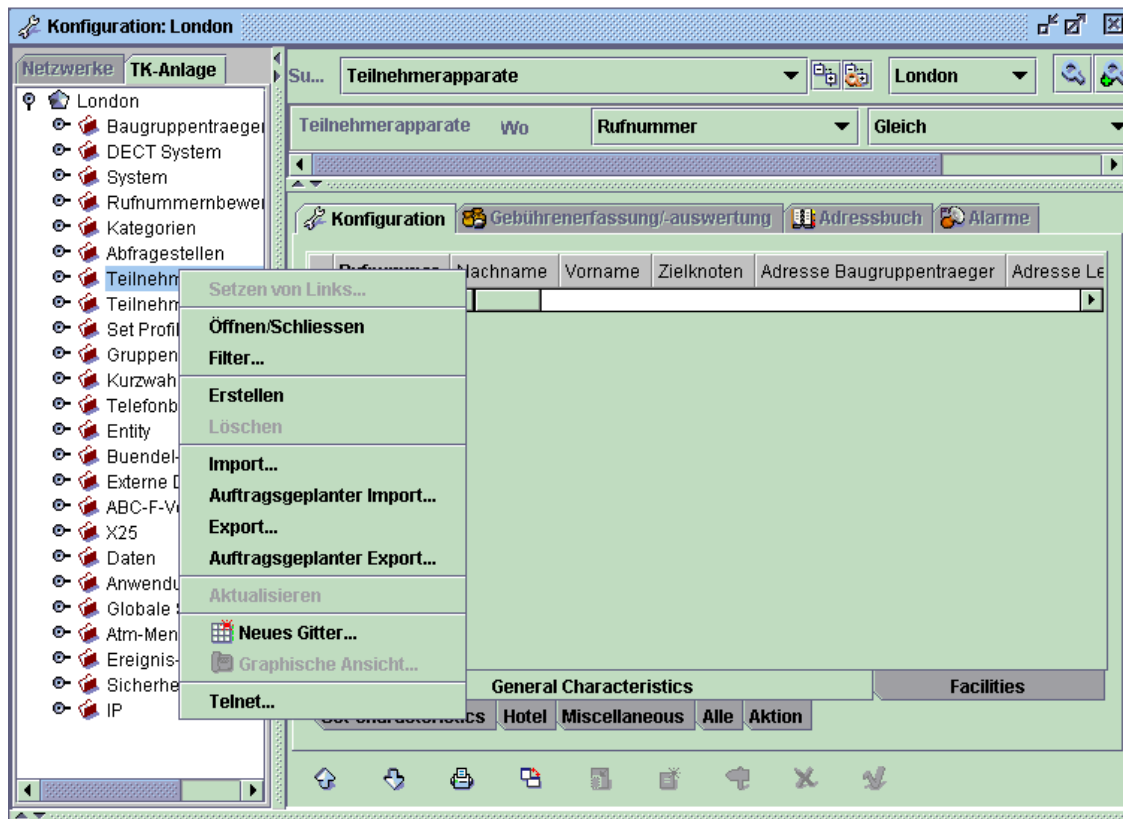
Konfiguration: London

Netzwerke | TK-Anlage

London
Baugruppentraeger
DECT System
System
Rufnummernbewer
Kategorien
Abfragestellen
Teilnehm
Teilnehm
Set Profil
Gruppen
Kurzwah
Telefonb
Entity
Buendel-
Externe D
ABC-F-V
X25
Daten
Anwendu
Globale
Atm-Men
Ereignis-
Sicherhe
IP

Setzen von Links...
Öffnen/Schliessen
Filter...
Erstellen
Löschen
Import...
Auftragsgeplanter Import...
Export...
Auftragsgeplanter Export...
Aktualisieren
Neues Gitter...
Graphische Ansicht...
Telnet...

Su... | Teilnehmerapparate | London

Teilnehmerapparate | Wo | Rufnummer | Gleich

Konfiguration | Gebührenerfassung/-auswertung | Adressbuch | Alarme

| Rufnummer | Nachname | Vorname | Zielknoten | Adresse Baugruppentraeger | Adresse Le |
|---|---|---|---|---|---|

General Characteristics | Facilities
Set characteristics | Hotel | Miscellaneous | Alle | Aktion